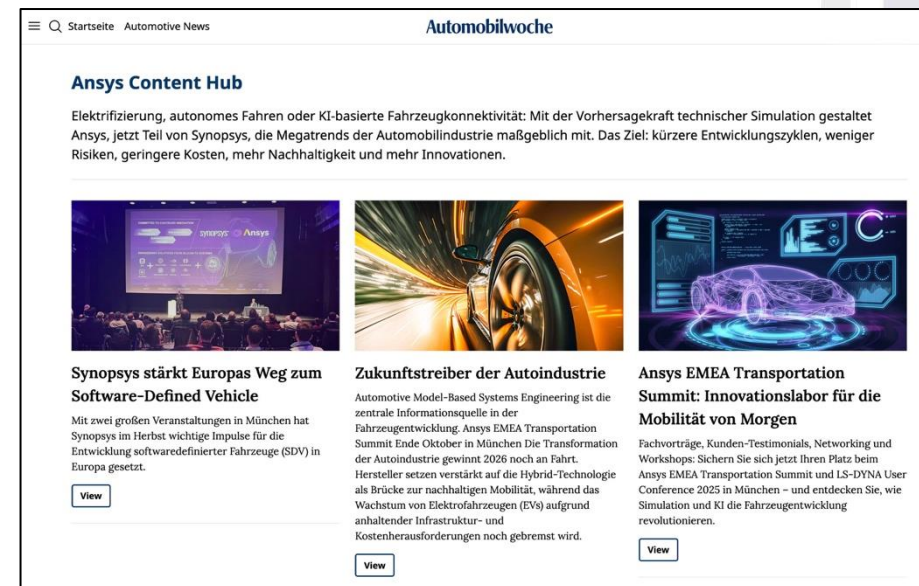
Startseite Automotive News

Automobilwoche

Ansys Content Hub

Elektrifizierung, autonomes Fahren oder KI-basierte Fahrzeugkonnektivität: Mit der Vorhersagekraft technischer Simulation gestaltet Ansys, jetzt Teil von Synopsys, die Megatrends der Automobilindustrie maßgeblich mit. Das Ziel: kürzere Entwicklungszyklen, weniger Risiken, geringere Kosten, mehr Nachhaltigkeit und mehr Innovationen.

synopsys Ansys

Synopsys stärkt Europas Weg zum Software-Defined Vehicle

Mit zwei großen Veranstaltungen in München hat Synopsys im Herbst wichtige Impulse für die Entwicklung softwaredefinierter Fahrzeuge (SDV) in Europa gesetzt.

View

Zukunftstreiber der Autoindustrie

Automotive Model-Based Systems Engineering ist die zentrale Informationsquelle in der Fahrzeugentwicklung. Ansys EMEA Transportation Summit Ende Oktober in München Die Transformation der Autoindustrie gewinnt 2026 noch an Fahrt. Hersteller setzen verstärkt auf die Hybrid-Technologie als Brücke zur nachhaltigen Mobilität, während das Wachstum von Elektrofahrzeugen (EVs) aufgrund anhaltender Infrastruktur- und Kostenherausforderungen noch gebremst wird.

View

Ansys EMEA Transportation Summit: Innovationslabor für die Mobilität von Morgen

Fachvorträge, Kunden-Testimonials, Networking und Workshops: Sichern Sie sich jetzt Ihren Platz beim Ansys EMEA Transportation Summit und LS-DYNA User Conference 2025 in München – und entdecken Sie, wie Simulation und KI die Fahrzeugentwicklung revolutionieren.

View